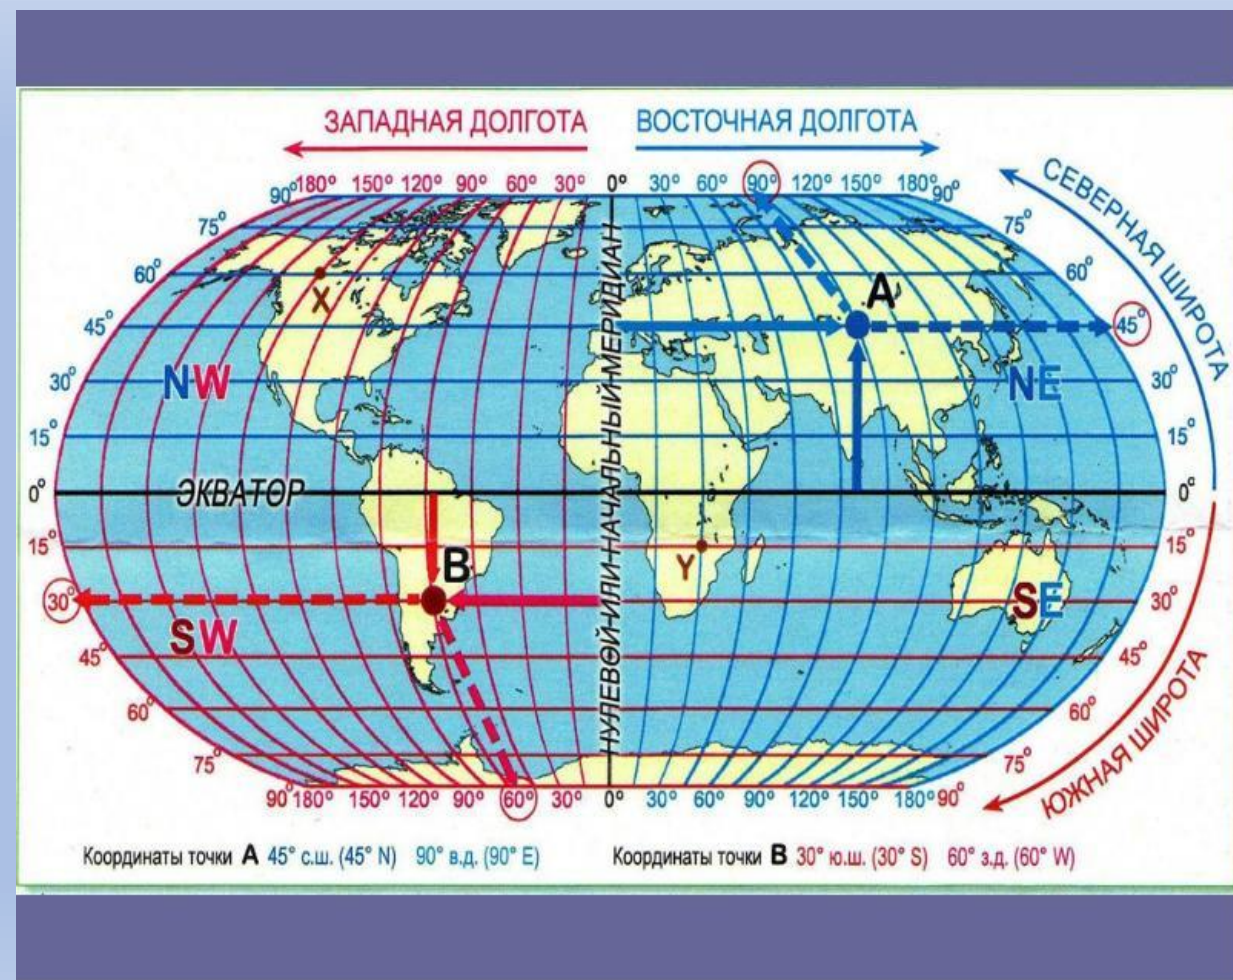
ЗАПАДНАЯ ДОЛГОТА

ВОСТОЧНАЯ ДОЛГОТА

90° 180° 150° 120° 90° 60° 30° 0° 30° 60° 90° 120° 150° 180° 90°

СЕВЕРНАЯ ШИРОТА

75° 60° 45° 30° 15° 0°

A

45°

X

NW

NE

НУЛЕВОЙ ИЛИ НАЧАЛЬНЫЙ МЕРИДИАН

ЭКВАТОР

15° 30° 45° 60° 75°

B

Y

30°

SW

SE

ЮЖНАЯ ШИРОТА

90° 180° 150° 120° 90° 60° 30° 0° 30° 60° 90° 120° 150° 180° 90°

Координаты точки A 45° с.ш. (45° N) 90° в.д. (90° E)

Координаты точки B 30° ю.ш. (30° S) 60° з.д. (60° W)